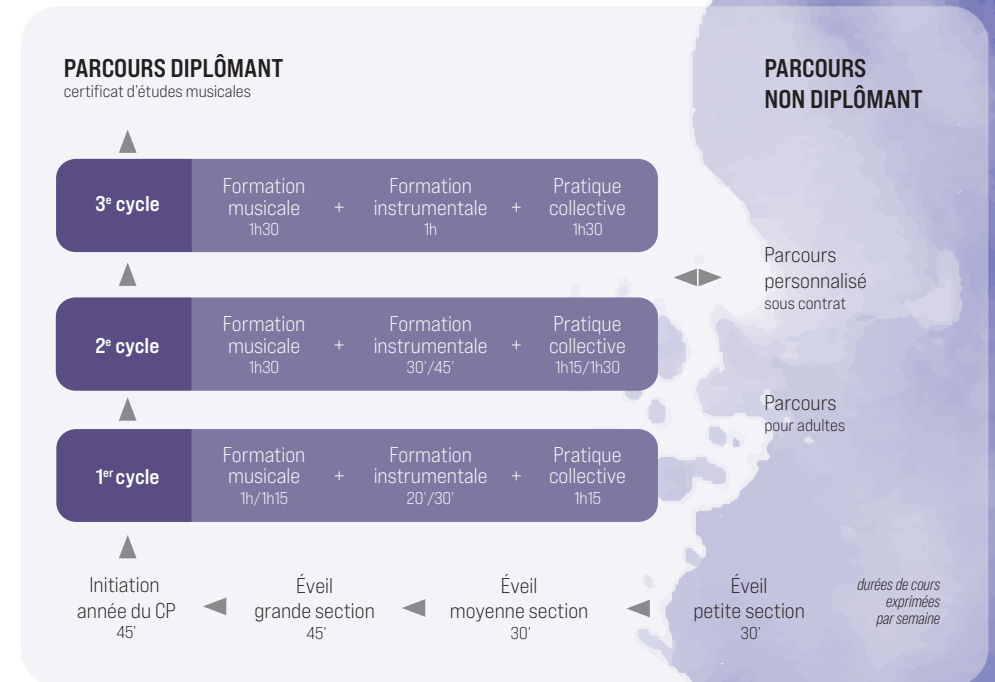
PARCOURS DIPLÔMANT
certificat d'études musicales

PARCOURS NON DIPLÔMANT

$3^e$ cycle
Formation musicale 1h30 + Formation instrumentale 1h + Pratique collective 1h30

$2^e$ cycle
Formation musicale 1h30 + Formation instrumentale 30'/45' + Pratique collective 1h15/1h30

$1^{er}$ cycle
Formation musicale 1h/1h15 + Formation instrumentale 20'/30' + Pratique collective 1h15

Parcours personnalisé
sous contrat

Parcours
pour adultes

Initiation année du CP
45'

Éveil grande section
45'

Éveil moyenne section
30'

Éveil petite section
30'

durées de cours exprimées par semaine